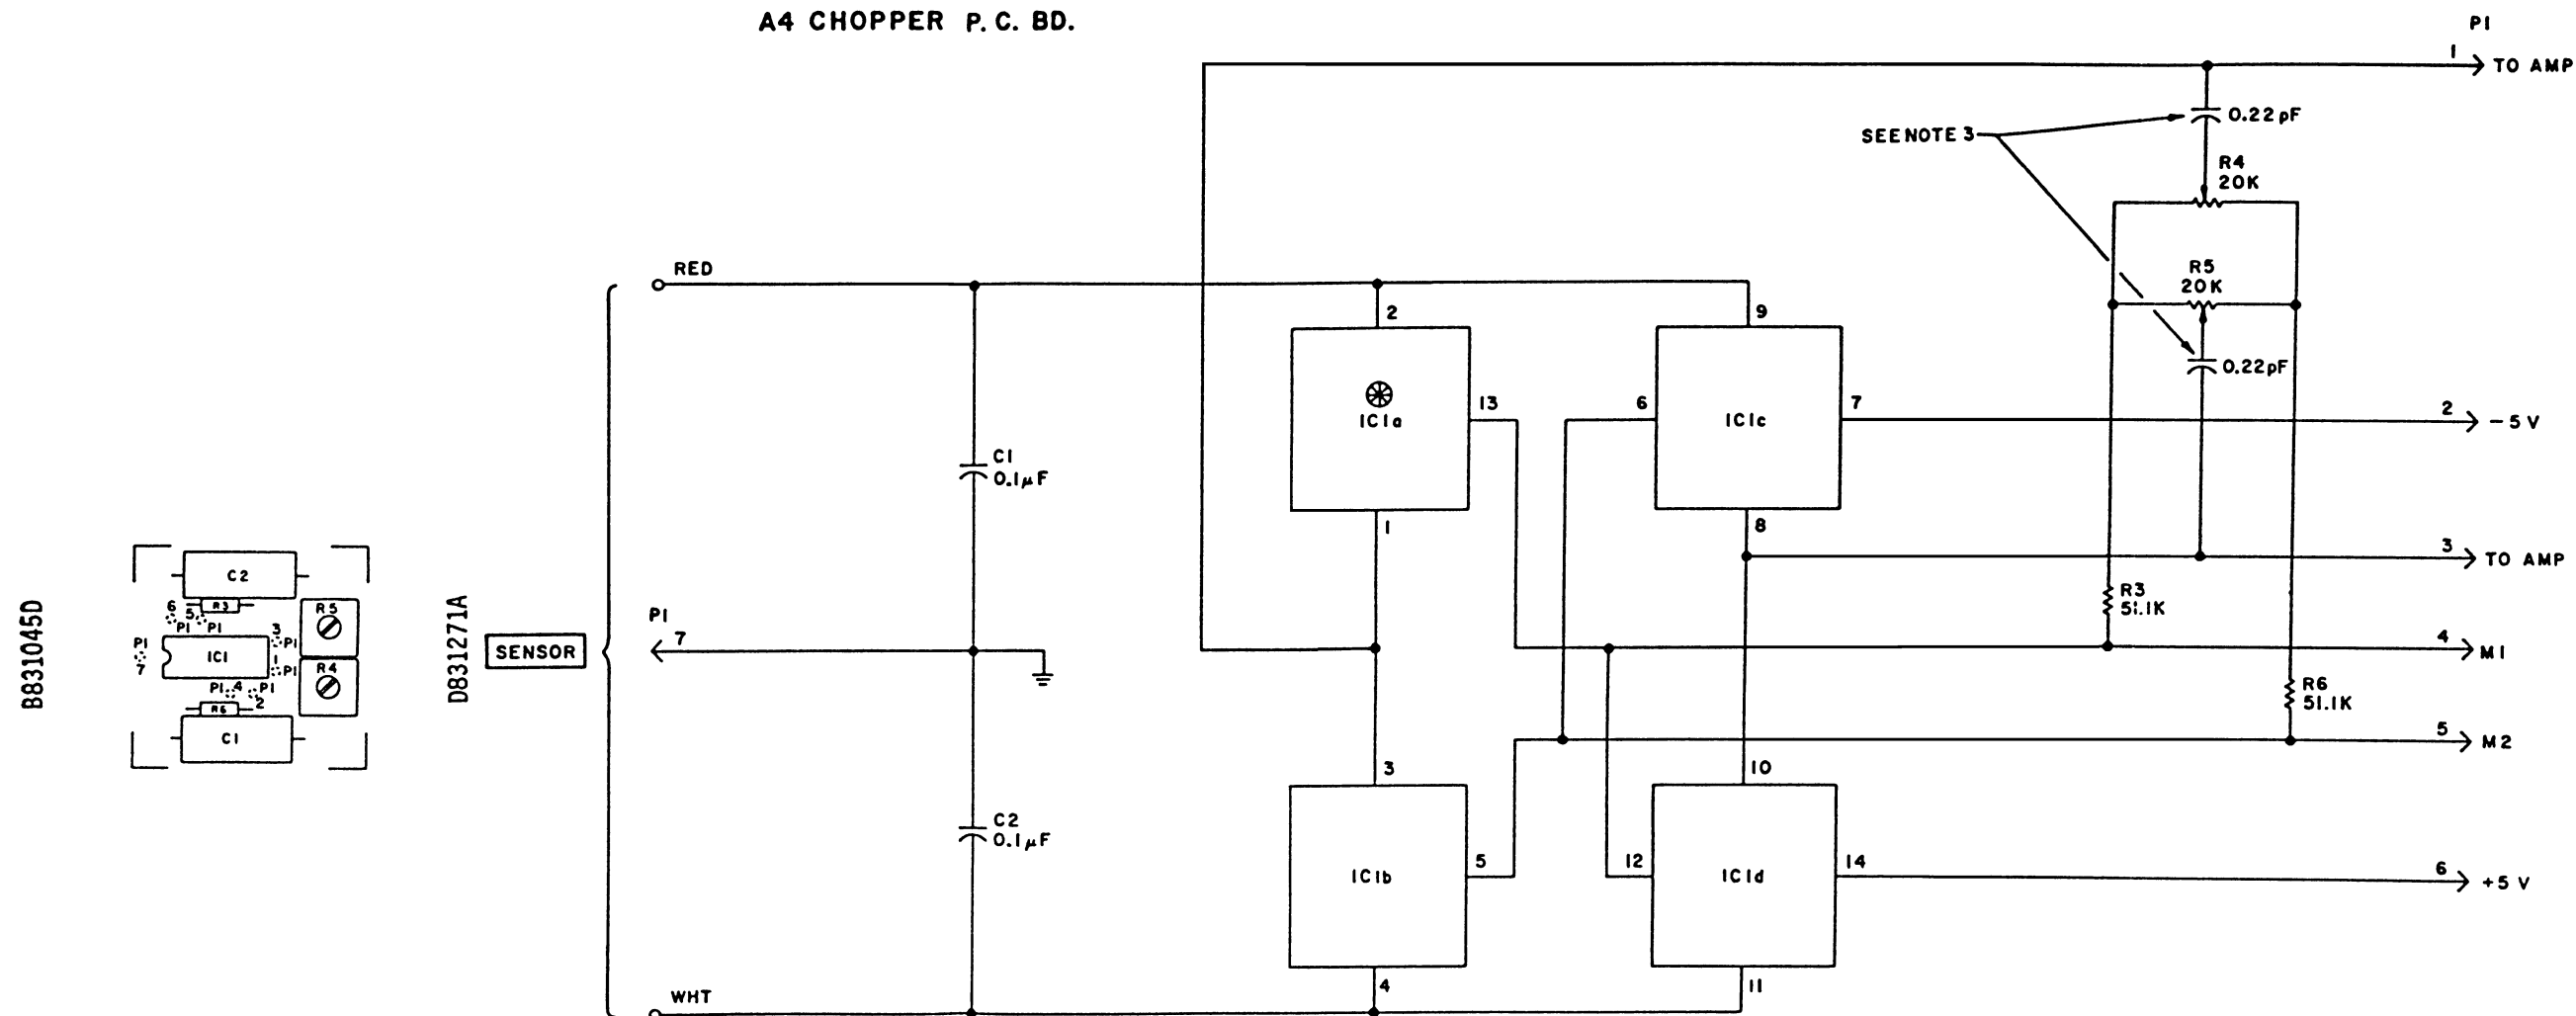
A4 CHOPPER P. C. BD.

P1

1 TO AMP

SEE NOTE 3

0.22 pF

R4
20K

R5
20K

0.22 pF

RED

2

9

IC1a

13

6

IC1c

7

2 -5 V

C1
0.1 μF

1

8

3 TO AMP

R3
51.1K

B831045D

C2

R3

6 5 P1 P1

R5

P1 7

IC1

3 P1

1 P1

R4

P1 4 P1 2

R6

C1

D831271A

SENSOR

P1 7

4 M1

R6
51.1K

5 M2

3

10

C2
0.1 μF

IC1b

5

12

IC1d

14

6 +5 V

WHT

4

11